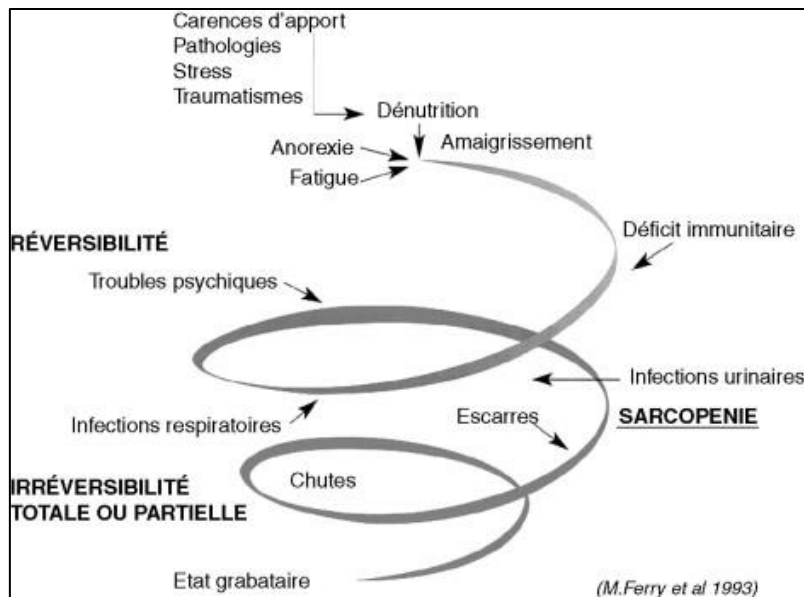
Carences d'apport
Pathologies
Stress
Traumatismes

Dénutrition

Anorexie
Fatigue

Amaigrissement

RÉVERSIBILITÉ

Déficit immunitaire

Troubles psychiques

Infections urinaires

Infections respiratoires

Escarres

SARCOPENIE

IRRÉVERSIBILITÉ
TOTALE OU PARTIELLE

Chutes

Etat grabataire

(M.Ferry et al 1993)